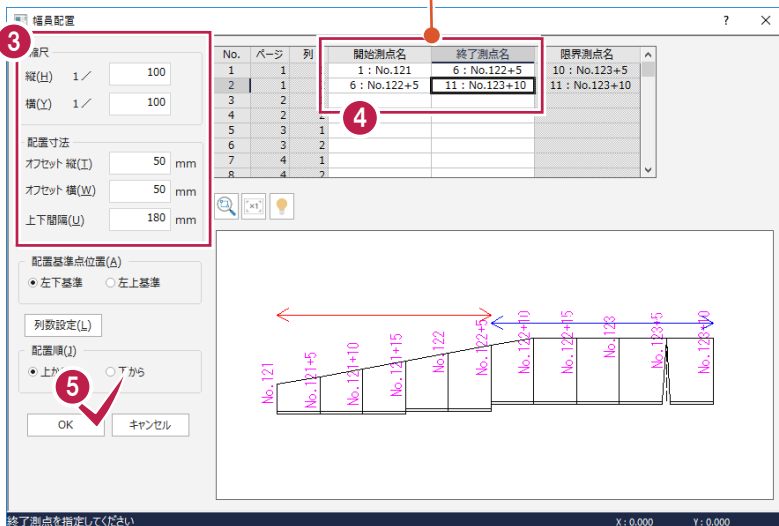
幅員配置

?

3

縮尺

縦(H) 1／ 100

横(Y) 1／ 100

配置寸法

オフセット 縦(T) 50 mm

オフセット 横(W) 50 mm

上下間隔(U) 180 mm

配置基準点位置(A)

左下基準 左上基準

列数設定(L)

配置順(J)

上から 下から

5

OK キャンセル

| No. | ページ | 列 | 開始測点名 | 終了測点名 | 限界測点名 |
|---|---|---|---|---|---|
| 1 | 1 | | 1：No.121 | 6：No.122+5 | 10：No.123+5 |
| 2 | 1 | | 6：No.122+5 | 11：No.123+10 | 11：No.123+10 |
| 3 | 2 | | | | |
| 4 | 2 | 2 | | | |
| 5 | 3 | 1 | | | |
| 6 | 3 | 2 | | | |
| 7 | 4 | 1 | | | |
| 8 | 4 | 2 | | | |

4

No. 121 No. 121+5 No. 121+10 No. 121+15 No. 122 No. 122+5 No. 122+10 No. 122+15 No. 123 No. 123+5 No. 123+10

終了測点を指定してください X : 0.000 Y : 0.000